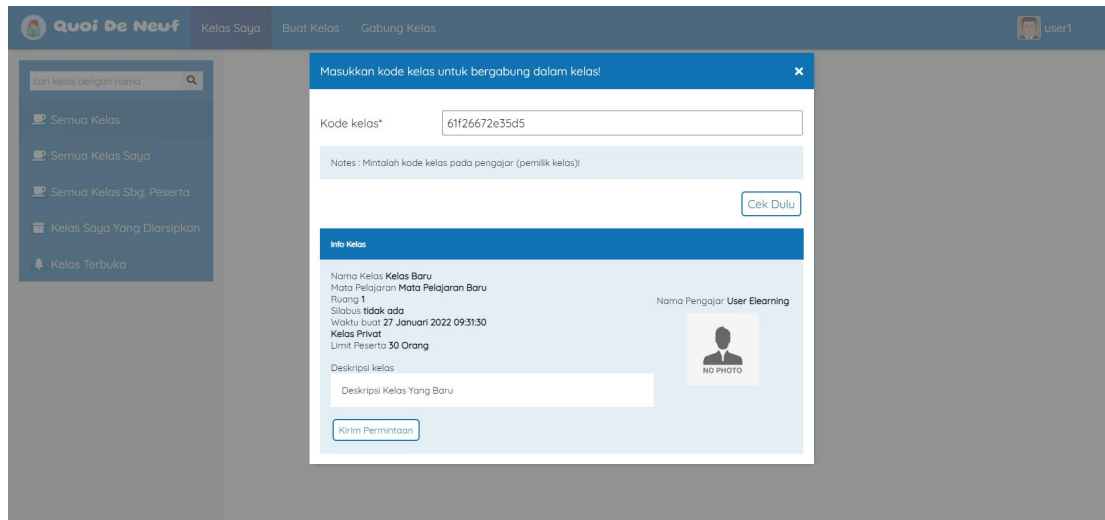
Quoi De Neuf Kelas Saya Buat Kelas Gabung Kelas user1

cari kelas dengan nama

Semua Kelas

Semua Kelas Saya

Semua Kelas Sbg. Peserta

Kelas Saya Yang Diarsipkan

Kelas Terbuka

Masukkan kode kelas untuk bergabung dalam kelas! ×

Kode kelas* 61f26672e35d5

Notes : Mintalah kode kelas pada pengajar (pemilik kelas)!

Cek Dulu

Info Kelas

Nama Kelas **Kelas Baru**
Mata Pelajaran **Mata Pelajaran Baru**
Ruang **1**
Silabus **tidak ada**
Waktu buat **27 Januari 2022 09:31:30**
**Kelas Privat**
Limit Peserta **30 Orang**

Nama Pengajar **User Elearning**

NO PHOTO

Deskripsi kelas

Deskripsi Kelas Yang Baru

Kirim Permintaan